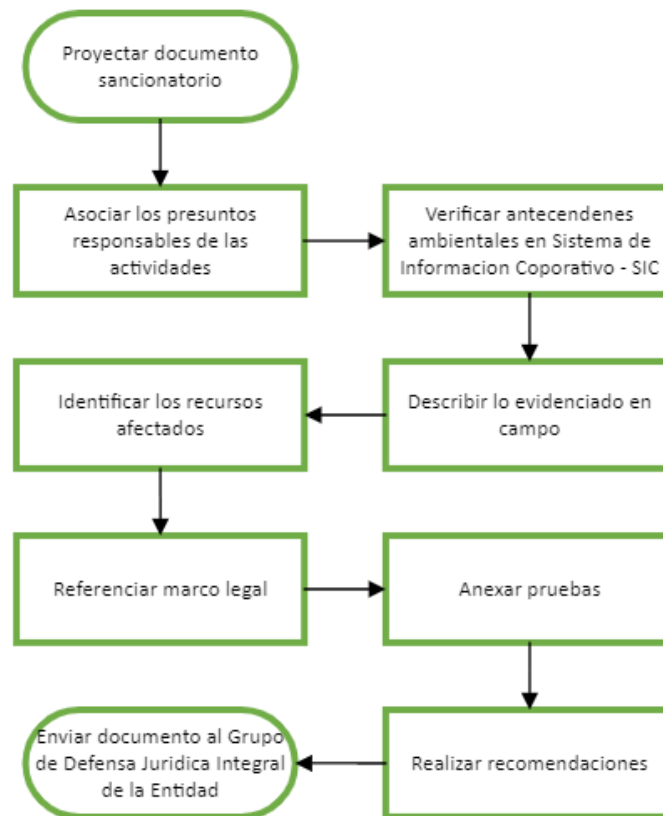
Proyectar documento sancionatorio

Asociar los presuntos responsables de las actividades

Verificar antecendenes ambientales en Sistema de Informacion Coporativo - SIC

Describir lo evidenciado en campo

Identificar los recursos afectados

Referenciar marco legal

Anexar pruebas

Realizar recomendaciones

Enviar documento al Grupo de Defensa Juridica Integral de la Entidad